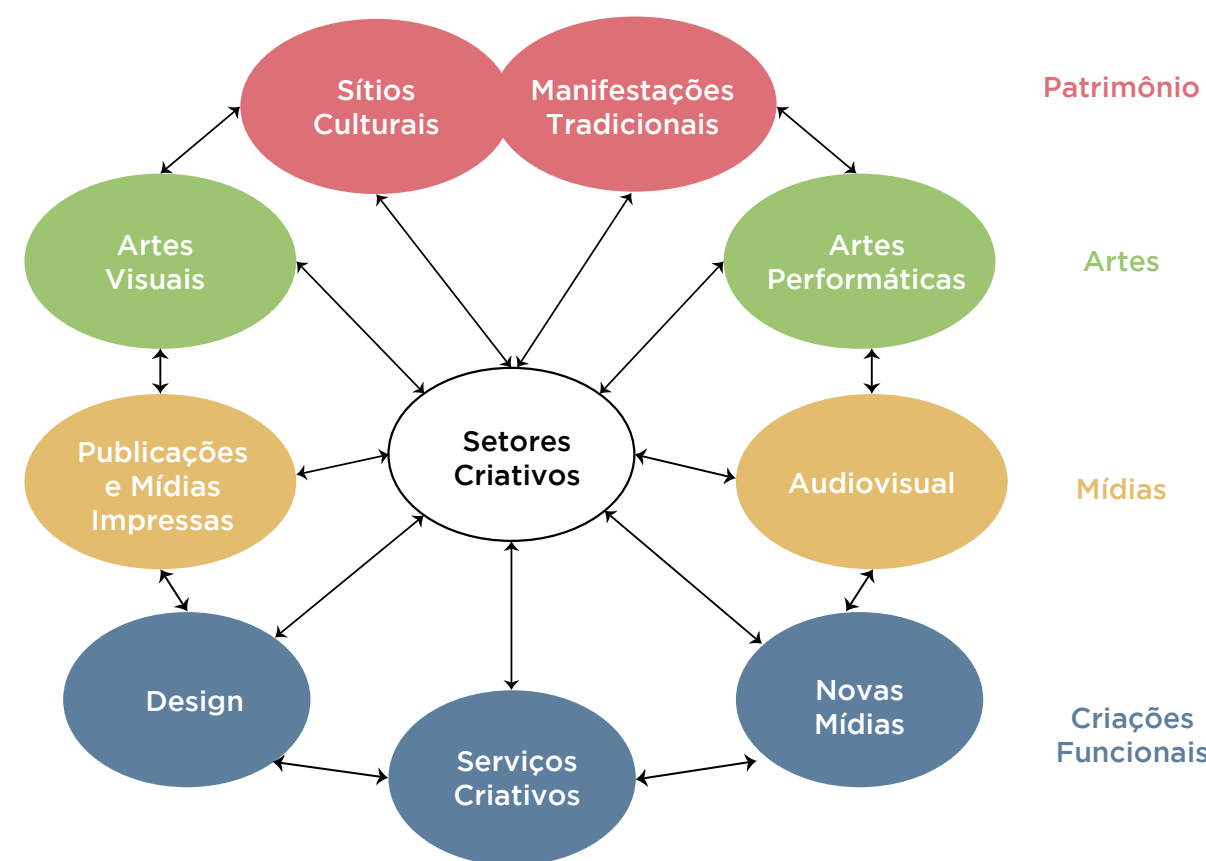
Sítios Culturais

Manifestações Tradicionais

Patrimônio

Artes Visuais

Artes Performáticas

Artes

Setores Criativos

Publicações e Mídias Impressas

Audiovisual

Mídias

Design

Serviços Criativos

Novas Mídias

Criações Funcionais